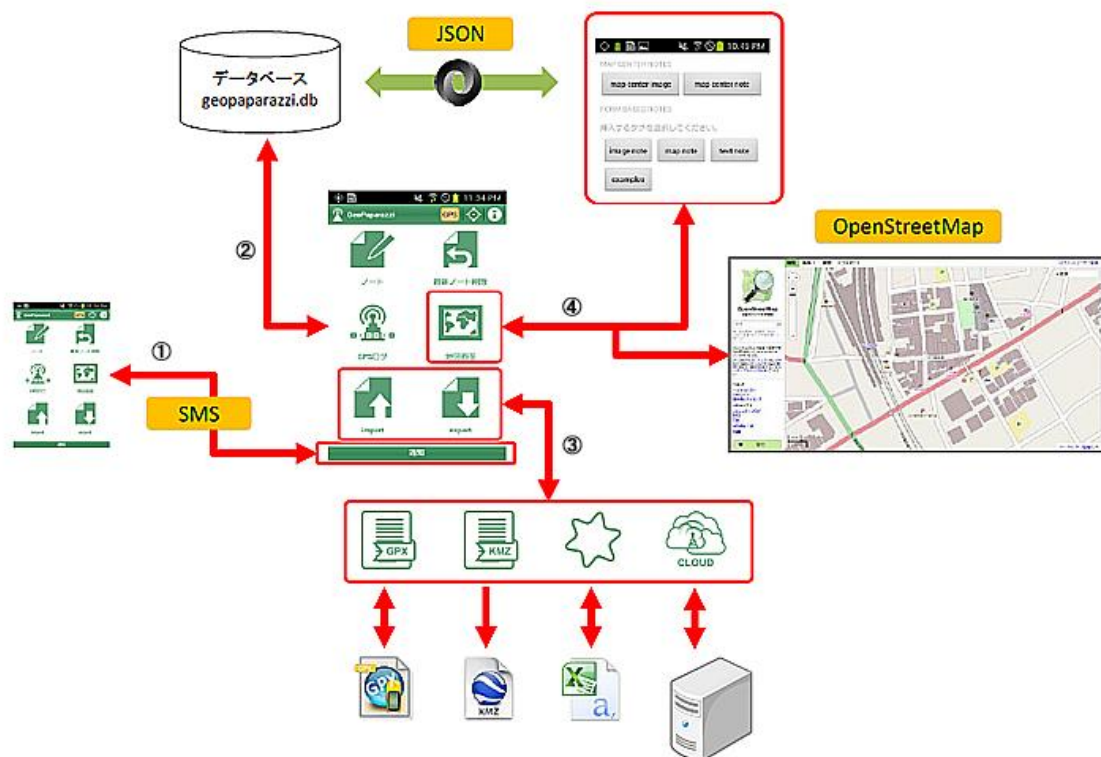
JSON

データベース
geopaparazzi.db

10:49 PM

map center image
map center note

挿入するタグを選択してください。

image note
map note
text note
examples

11:34 PM
GeoPaparazzi
GPS

ノート

GPSログ

import
export

通知

②

④

①

SMS

③

OpenStreetMap

GPX
KMZ
CLOUD

GPX
KMZ